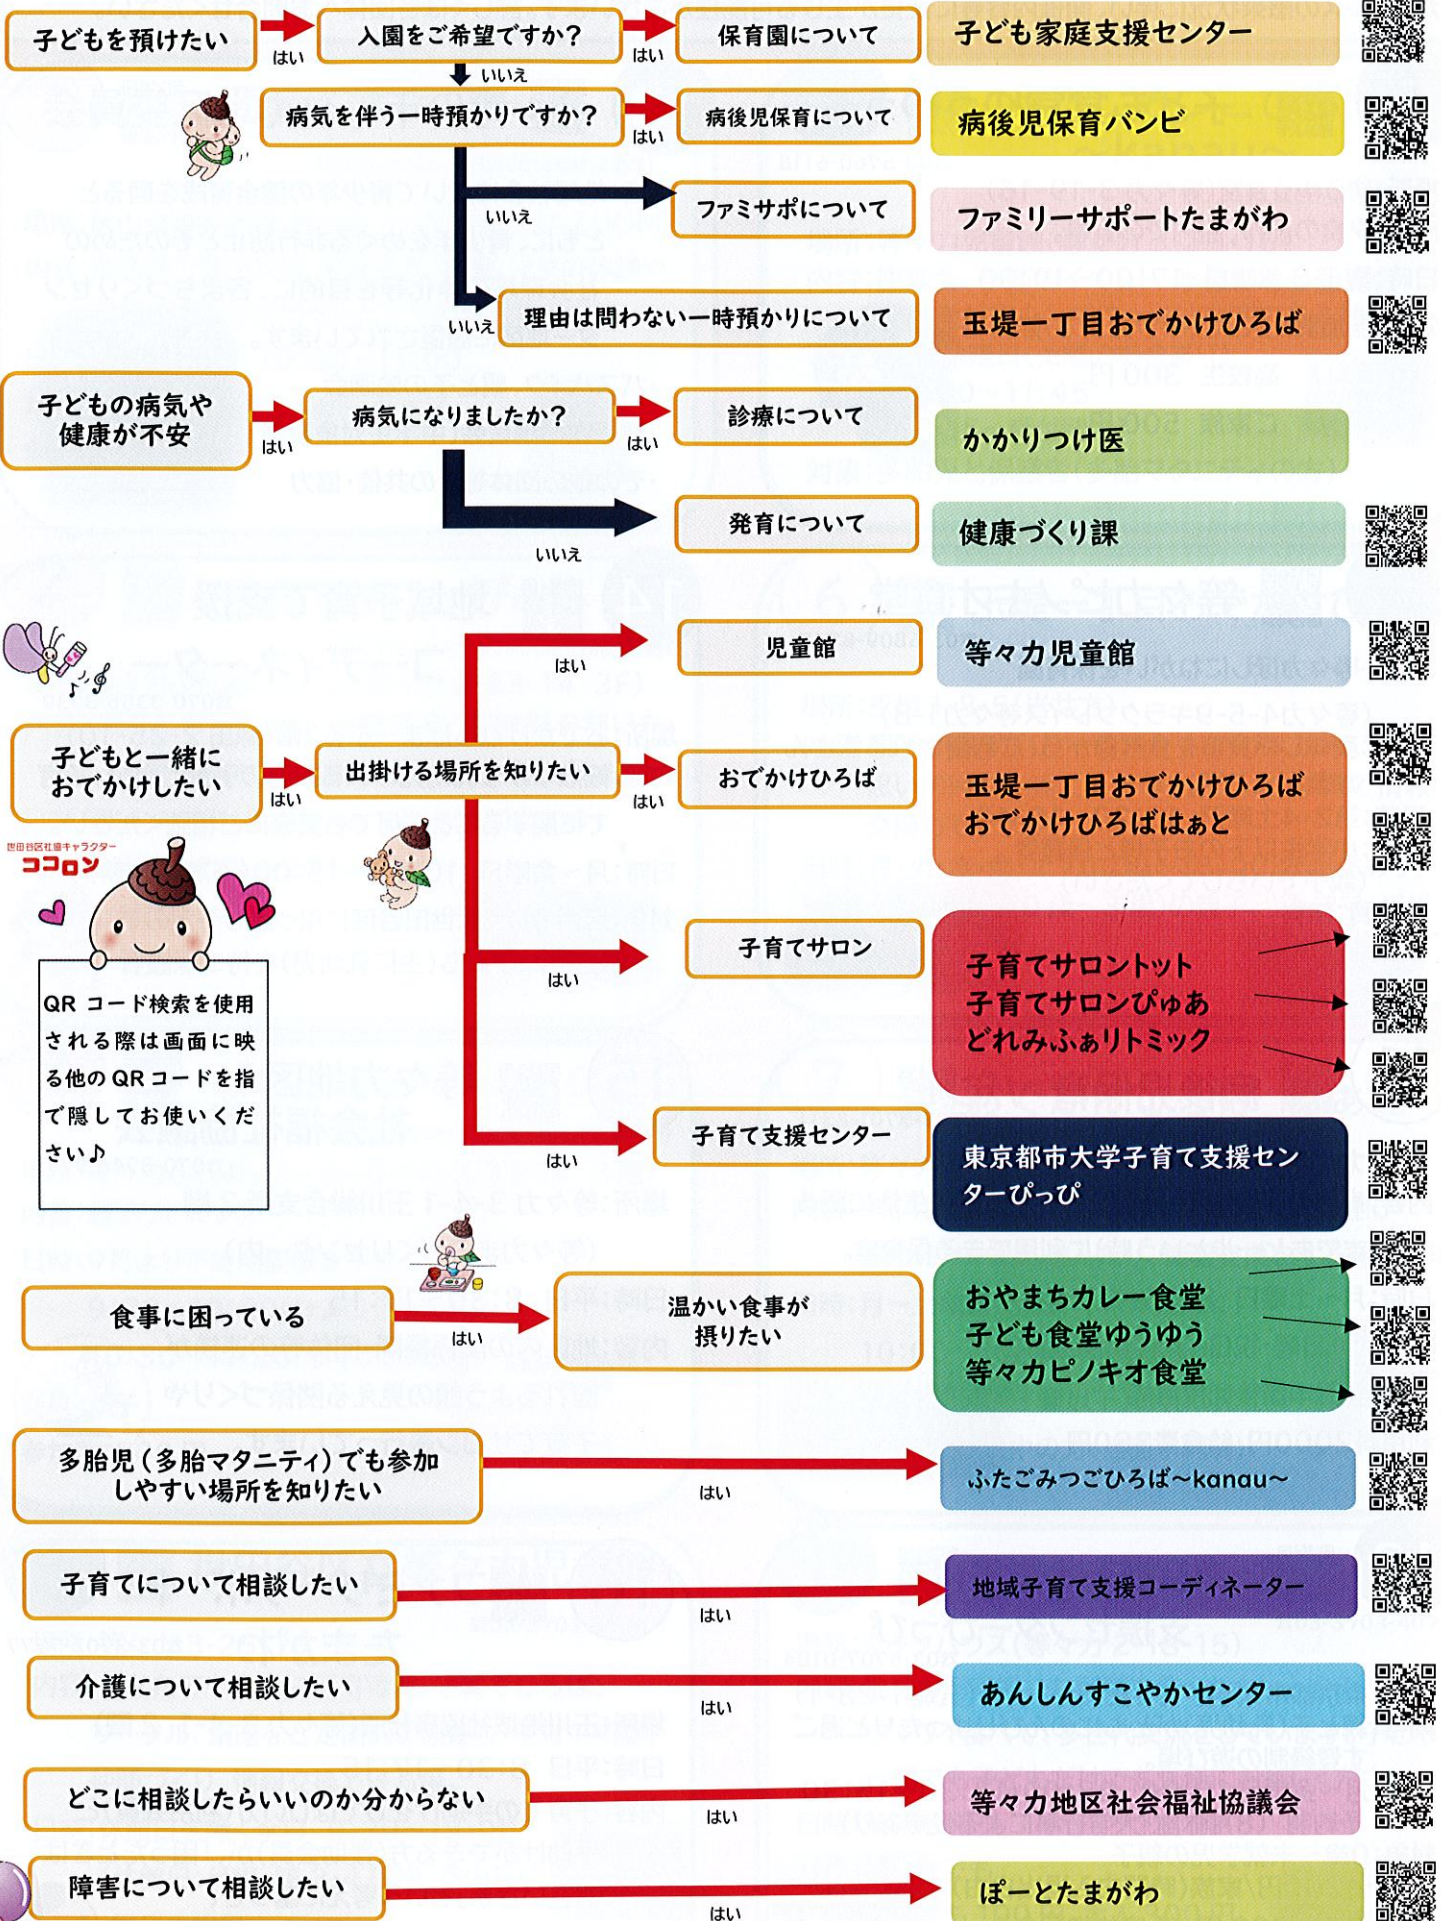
子どもを預けたい
はい
入園をご希望ですか？
はい
保育園について
子ども家庭支援センター

いいえ
病気を伴う一時預かりですか？
はい
病後児保育について
病後児保育バンビ

いいえ
ファミサポについて
ファミリーサポートたまがわ

いいえ
理由は問わない一時預かりについて
玉堤一丁目おでかけひろば

子どもの病気や健康が不安
はい
病気になりましたか？
はい
診療について
かかりつけ医

いいえ
発育について
健康づくり課

はい
児童館
等々力児童館

子どもと一緒におでかけしたい
はい
出掛ける場所を知りたい
はい
おでかけひろば
玉堤一丁目おでかけひろば
おでかけひろばはぁと

世田谷区社協キャラクター
ココロン

QR コード検索を使用される際は画面に映る他の QR コードを指で隠してお使いください♪

はい
子育てサロン
子育てサロントット
子育てサロンぴゅあ
どれみふぁりトミック

はい
子育て支援センター
東京都市大学子育て支援センターぴっぴ

食事に困っている
はい
温かい食事が摂りたい
おやまちカレー食堂
子ども食堂ゆうゆう
等々力ピノキオ食堂

多胎児（多胎マタニティ）でも参加しやすい場所を知りたい
はい
ふたごみつごひろば～kanau～

子育てについて相談したい
はい
地域子育て支援コーディネーター

介護について相談したい
はい
あんしんすこやかセンター

どこに相談したらいいのか分からない
はい
等々力地区社会福祉協議会

障害について相談したい
はい
ぽーとたまがわ